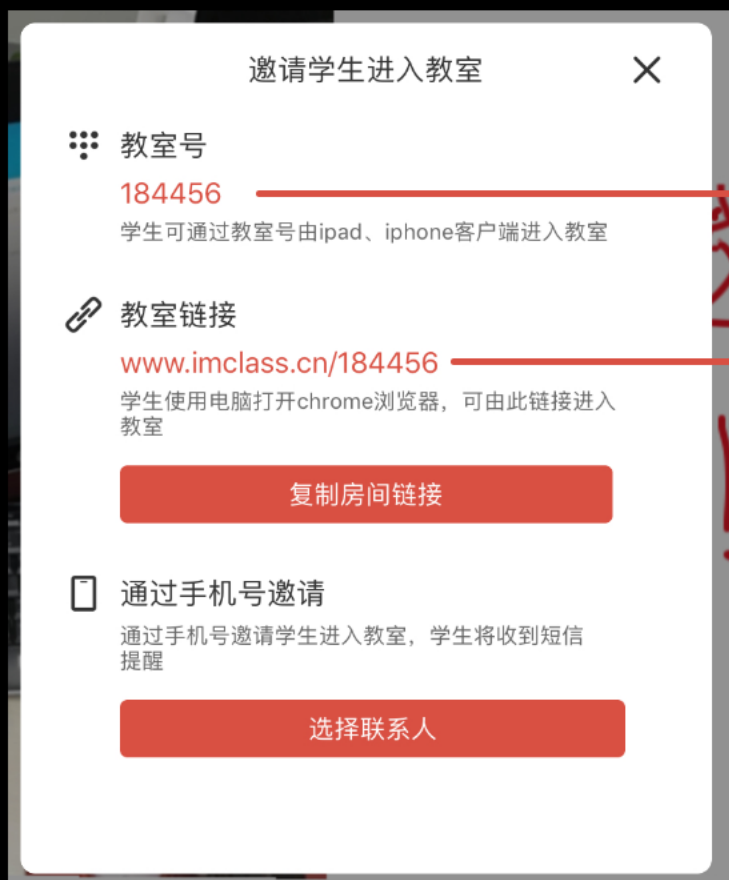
邀请学生进入教室

教室号
184456
学生可通过教室号由ipad、iphone客户端进入教室

教室链接
www.imclass.cn/184456
学生使用电脑打开chrome浏览器，可由此链接进入教室

复制房间链接

通过手机号邀请
通过手机号邀请学生进入教室，学生将收到短信提醒

选择联系人